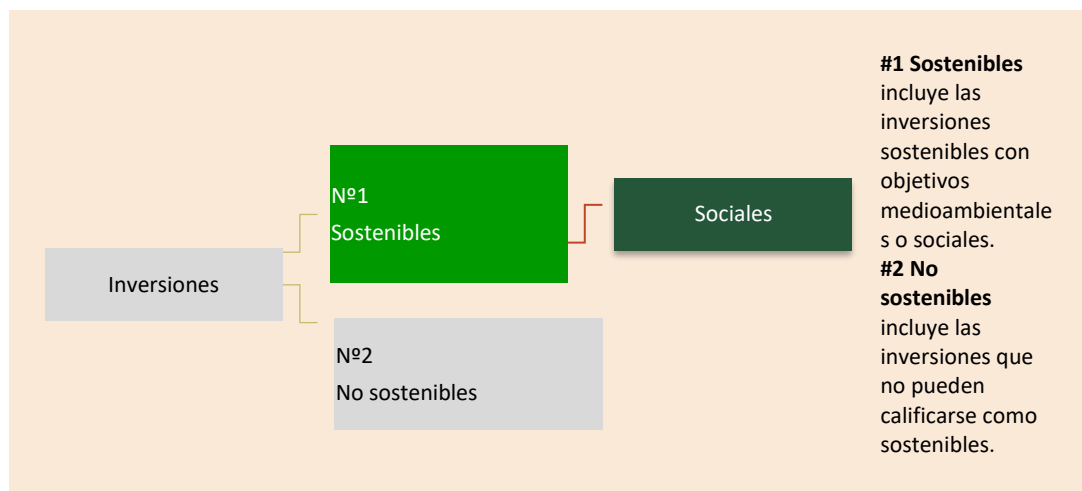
Inversiones

Nº1
Sostenibles

Sociales

Nº2
No sostenibles

**#1 Sostenibles** incluye las inversiones sostenibles con objetivos medioambientales o sociales.
**#2 No sostenibles** incluye las inversiones que no pueden calificarse como sostenibles.